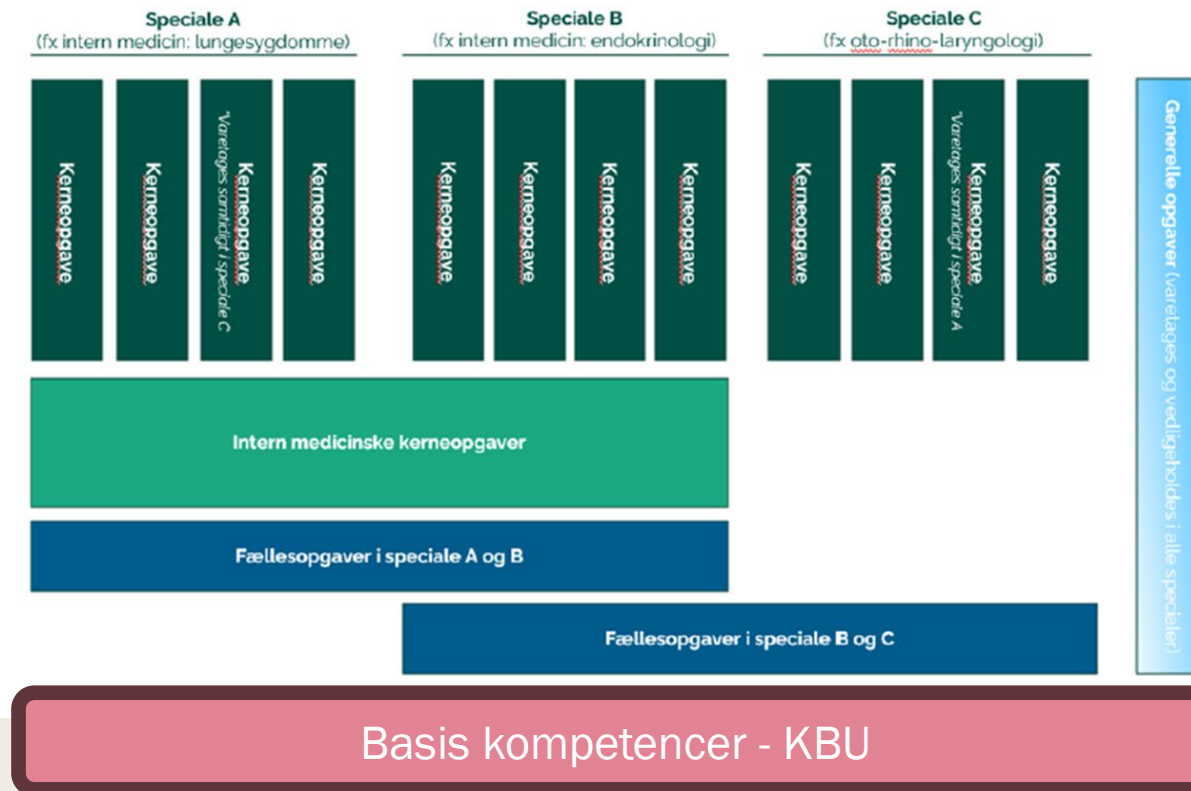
Speciale A
(fx intern medicin: lungesygdomme)

Speciale B
(fx intern medicin: endokrinologi)

Speciale C
(fx oto-rhino-laryngologi)

Kerneopgave

Kerneopgave

Kerneopgave
Varetages samtidigt i speciale C

Kerneopgave

Kerneopgave

Kerneopgave

Kerneopgave

Kerneopgave

Kerneopgave

Kerneopgave

Kerneopgave
Varetages samtidigt i speciale A

Kerneopgave

Generelle opgaver (varetages og vedligeholdes i alle specialer)

Intern medicinske kerneopgaver

Fællesopgaver i speciale A og B

Fællesopgaver i speciale B og C

Basis kompetencer - KBU